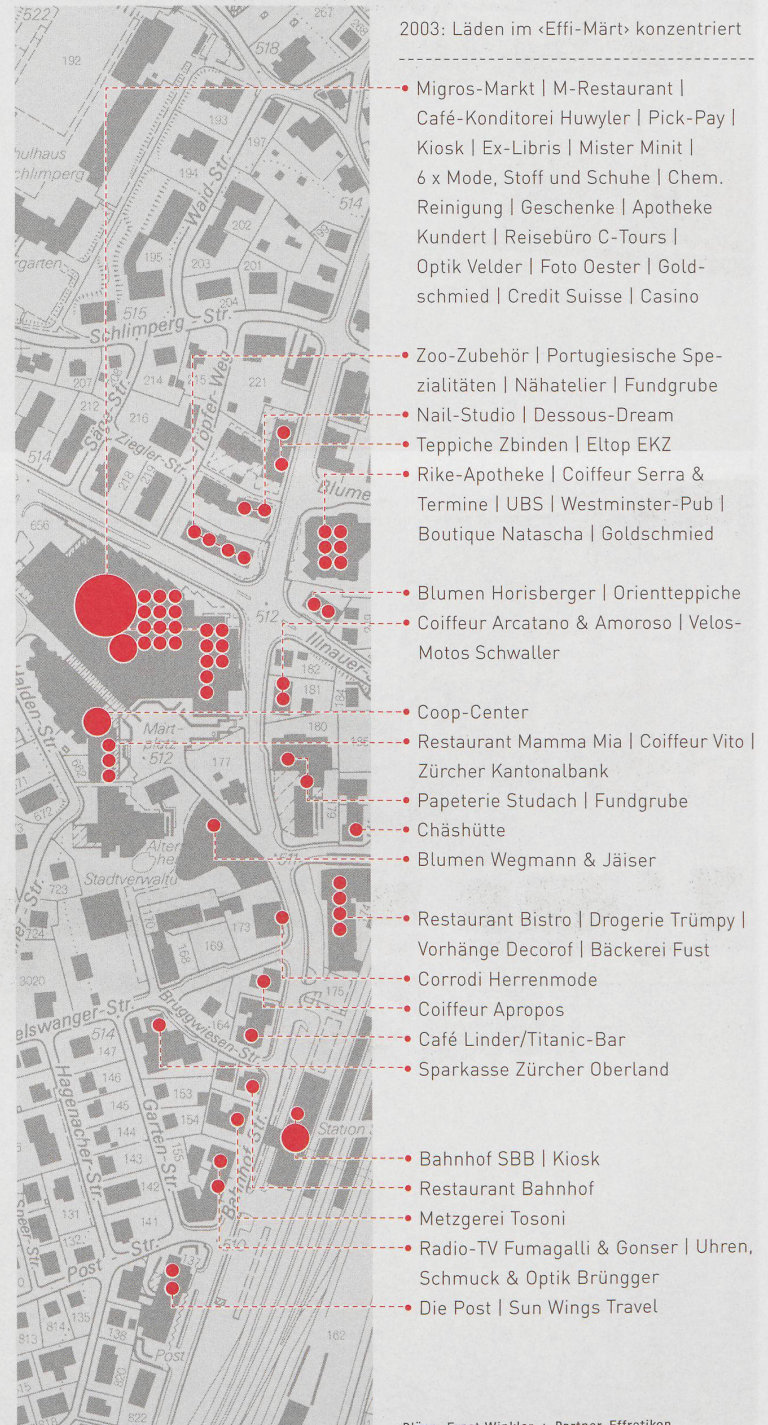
2003: Läden im ‹Effi-Märt› konzentriert

Migros-Markt | M-Restaurant | Café-Konditorei Huwyler | Pick-Pay | Kiosk | Ex-Libris | Mister Minit | 6 x Mode, Stoff und Schuhe | Chem. Reinigung | Geschenke | Apotheke Kundert | Reisebüro C-Tours | Optik Velder | Foto Oester | Goldschmied | Credit Suisse | Casino

Zoo-Zubehör | Portugiesische Spezialitäten | Nähatelier | Fundgrube
Nail-Studio | Dessous-Dream
Teppiche Zbinden | Eltop EKZ
Rike-Apotheke | Coiffeur Serra & Termine | UBS | Westminster-Pub | Boutique Natascha | Goldschmied

Blumen Horisberger | Orientteppiche
Coiffeur Arcatano & Amoroso | Velos-Motos Schwaller

Coop-Center
Restaurant Mamma Mia | Coiffeur Vito | Zürcher Kantonalbank
Papeterie Studach | Fundgrube
Chäshütte
Blumen Wegmann & Jäiser

Restaurant Bistro | Drogerie Trümpy | Vorhänge Decorof | Bäckerei Fust
Corrodi Herrenmode
Coiffeur Apropos
Café Linder/Titanic-Bar
Sparkasse Zürcher Oberland

Bahnhof SBB | Kiosk
Restaurant Bahnhof
Metzgerei Tosoni
Radio-TV Fumagalli & Gonser | Uhren, Schmuck & Optik Brüngger
Die Post | Sun Wings Travel

522 192 267 518 193 197 194 514 202 195 203 201 204 515 Schlimperg-Str. Wald-Str. ulhaus chlimperg rgarten 207 214 215 221 212 216 514 Säge-Str. Ziegler-Str. Töpfer-Weg Blumen 656 512 Illnauer-Str. 182 181 180 Märt-platz 512 177 Alter Chef 511 Stadtverwaltu 723 724 173 169 3020 175 elswanger-Str. 514 147 164 Bruggwiesen-Str. 146 153 145 154 144 143 142 131 141 Hagenacher-Str. Garten-Str. Bahnhof-Str. Station Post Str. 135 138 814 813 Post 162 822